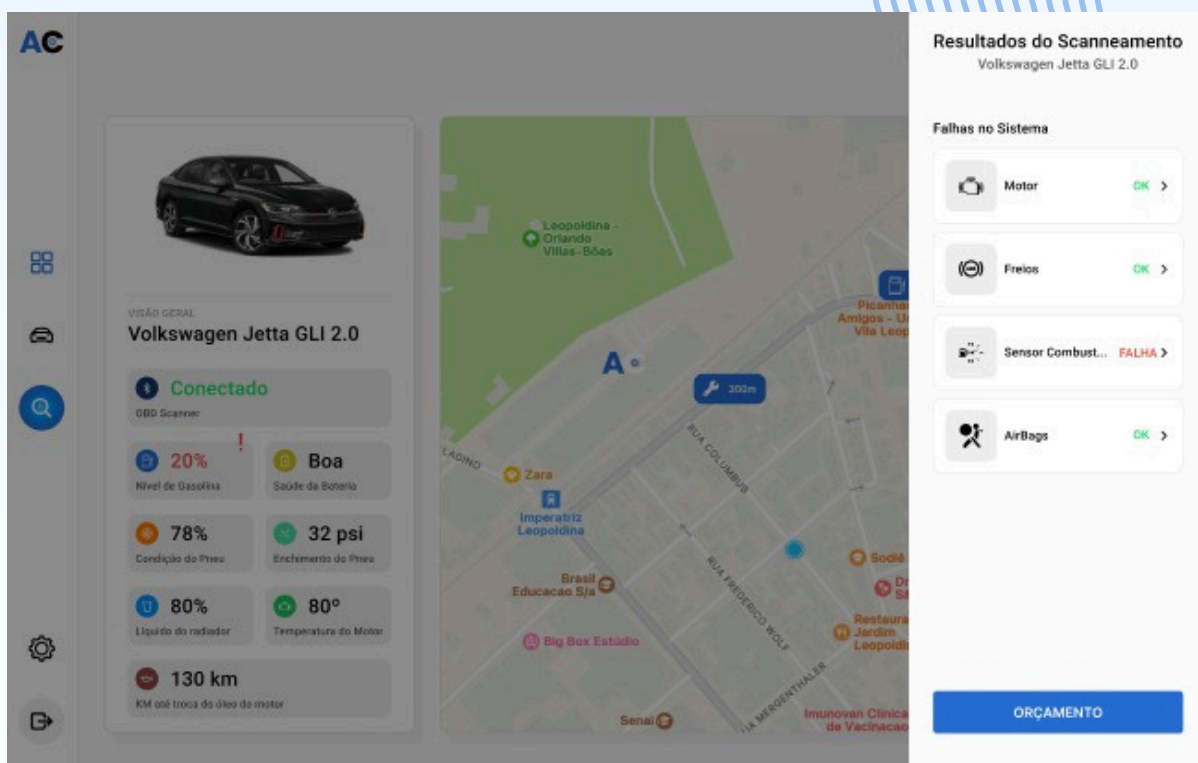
AC

VISÃO GERAL
Volkswagen Jetta GLI 2.0

Conectado
OBD Scanner

20% !
Nível de Gasolina

Boa
Saúde da Bateria

78%
Condição do Pneu

32 psi
Enchimento do Pneu

80%
Líquido do radiador

80°
Temperatura do Motor

130 km
KM até troca do óleo do motor

Leopoldina - Orlando Villas-Bôas
Picanha Amigos - U Vila Leop
A
300m
RUA COLUMBUS
LADINO
Zara
Imperatriz Leopoldina
RUA FREDERICO WOLF
Brasil Educacao S/a
Sodiê
Dr S
Big Box Estúdio
Restaura Jardim Leopoldi
RUA MERGENTHALER
Senai
Imunovan Clinica de Vacinacao

Resultados do Scanneamento
Volkswagen Jetta GLI 2.0

Falhas no Sistema

Motor OK >
Freios OK >
Sensor Combust... FALHA >
AirBags OK >

ORÇAMENTO